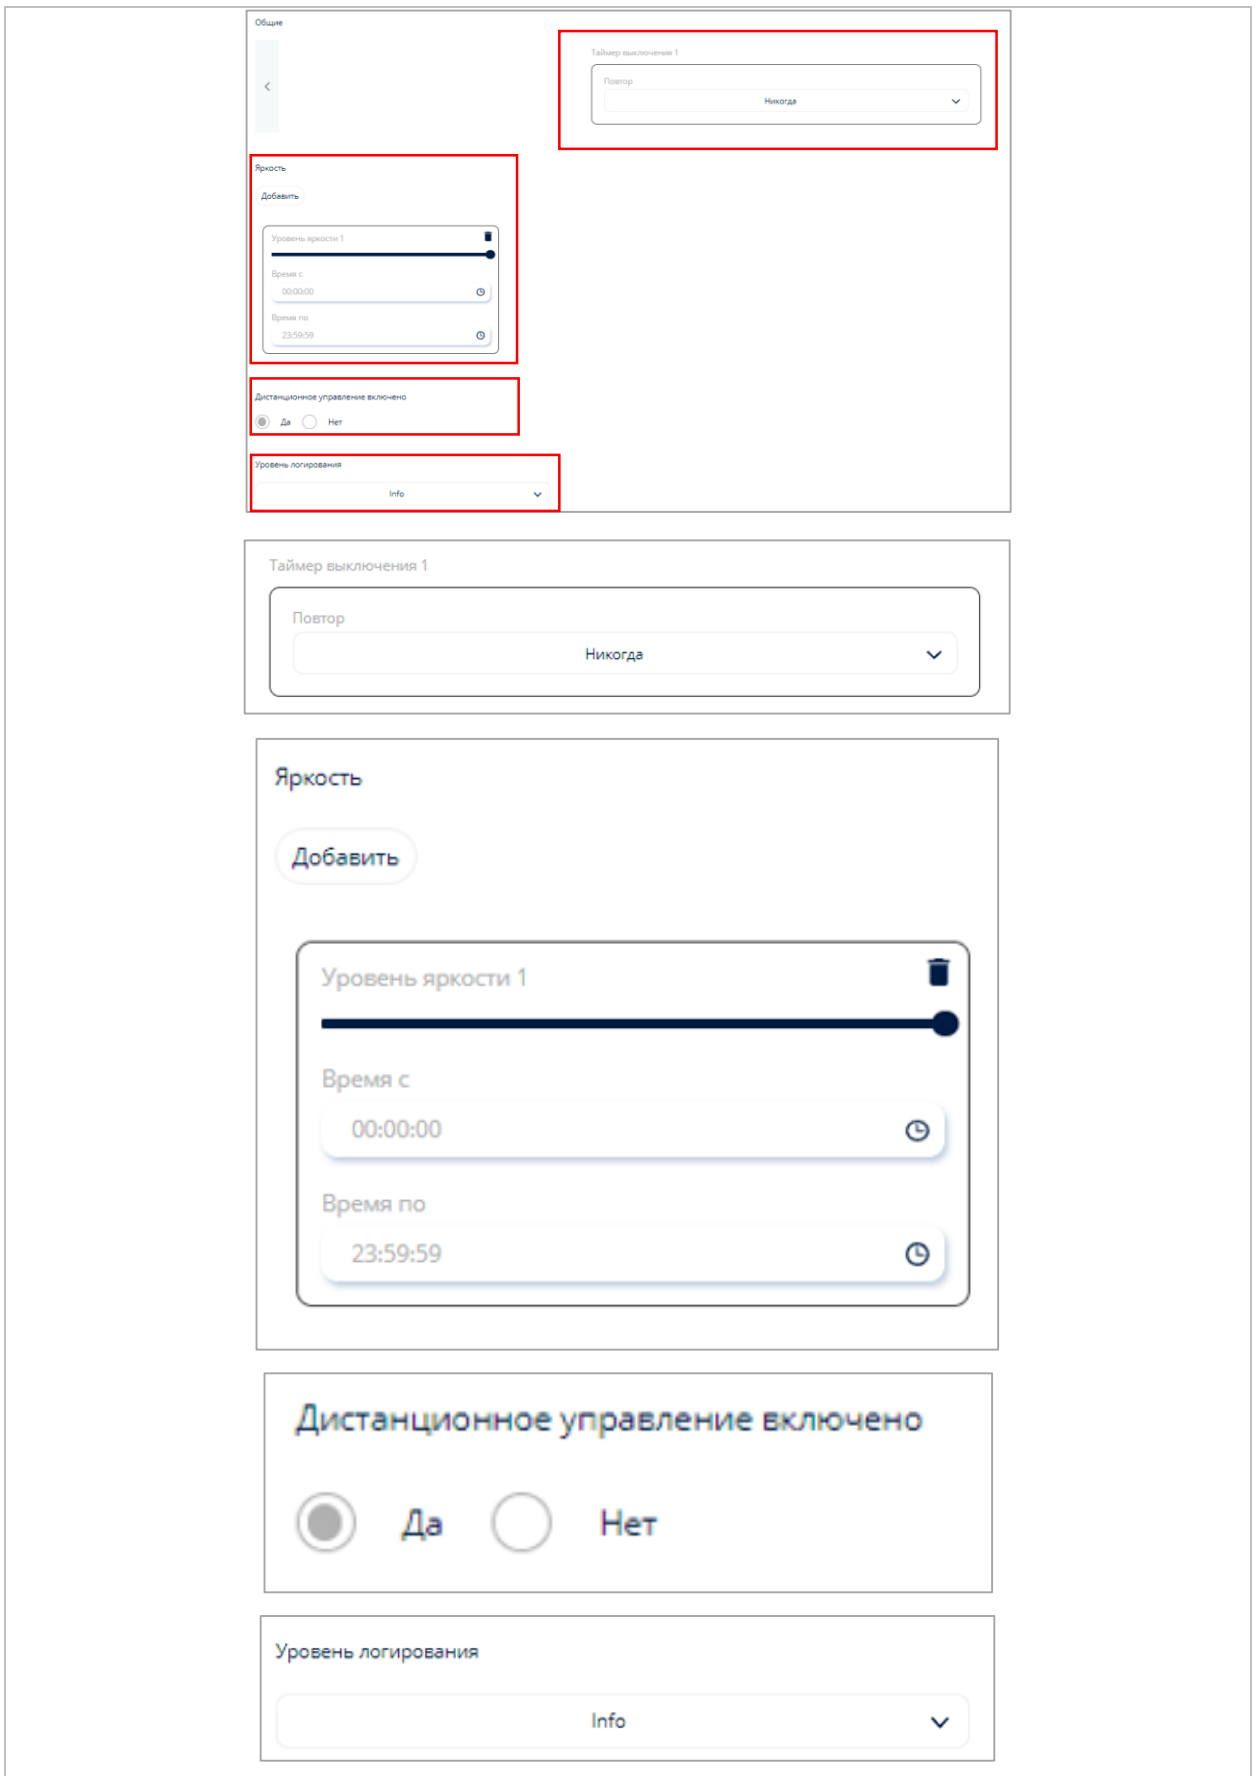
Общие

Таймер выключения 1

Повтор

Никогда

Яркость

Добавить

Уровень яркости 1

Время с

00:00:00

Время по

23:59:59

Дистанционное управление включено

Да Нет

Уровень логирования

Info

Таймер выключения 1

Повтор

Никогда

Яркость

Добавить

Уровень яркости 1

Время с

00:00:00

Время по

23:59:59

Дистанционное управление включено

Да Нет

Уровень логирования

Info